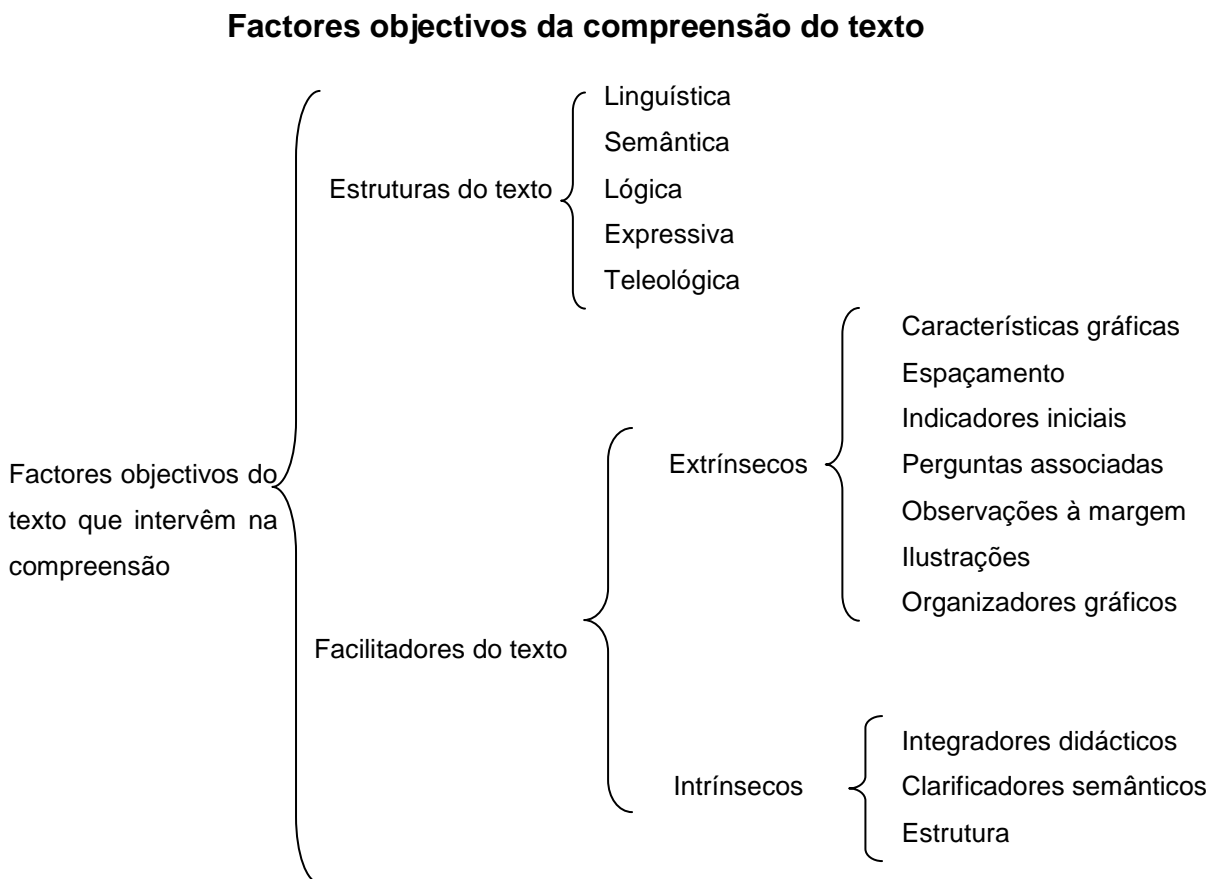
**Factores objectivos da compreensão do texto**

Factores objectivos do texto que intervêm na compreensão

Estruturas do texto

Linguística
Semântica
Lógica
Expressiva
Teleológica

Facilitadores do texto

Extrínsecos

Características gráficas
Espaçamento
Indicadores iniciais
Perguntas associadas
Observações à margem
Ilustrações
Organizadores gráficos

Intrínsecos

Integradores didácticos
Clarificadores semânticos
Estrutura